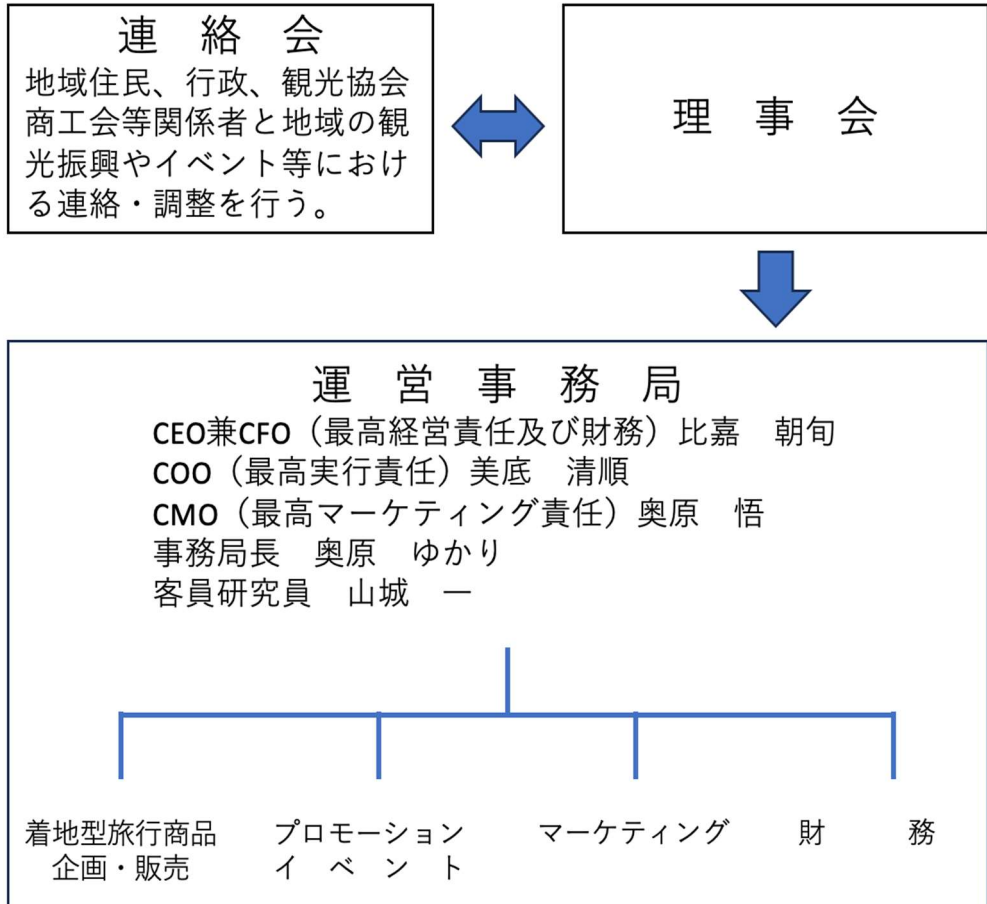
連　絡　会
地域住民、行政、観光協会商工会等関係者と地域の観光振興やイベント等における連絡・調整を行う。

理　事　会

運　営　事　務　局
CEO兼CFO（最高経営責任及び財務）比嘉　朝旬
COO（最高実行責任）美底　清順
CMO（最高マーケティング責任）奥原　悟
事務局長　奥原　ゆかり
客員研究員　山城　一

着地型旅行商品企画・販売

プロモーション
イ　ベ　ン　ト

マーケティング

財　　務